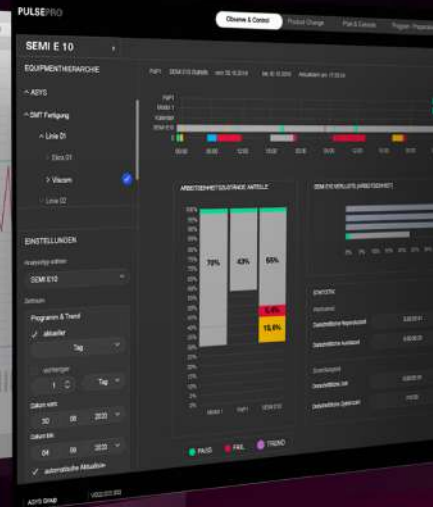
PULSEPRO

Observe & Control
Product Change
Plan & Execute
Program · Preparation

SEMI E 10

EQUIPMENTHIERARCHIE

ASYS

SMT Fertigung

Linie 01

Ekra 01

Viscom

Linie 02

EINSTELLUNGEN

Analysetyp wählen

SEMI E10

Zeitraum

Programm & Trend

aktueller

Tag

vorheriger

1

Tag

Datum vom

30

08

2020

Datum bis

04

09

2020

automatische Aktualisier

ASYS Group

PAP1

SEMI E10 Statistik

vom 30.10.2019

bis 30.10.2019

Aktualisiert am 17.03.14

PAP1

Modul 1

Kalender

SEMI E10

00:00

06:00

12:00

18:00

00:00

06:00

12:00

18:00

00:00

ARBEITSEINHEITSZUSTÄNDE ANTEILE

100%

95%

90%

85%

80%

75%

70%

65%

60%

55%

50%

45%

40%

35%

30%

25%

20%

15%

10%

5%

0%

70%

43%

65%

5,4%

15,6%

Modul 1

PAP1

SEMI E10

PASS

FAIL

TREND

SEMI E10 VERLUSTE (ARBEITSEINHEIT)

0%

10%

20%

30%

40%

50%

60%

STATISTIK

Durchschnittliche Reparaturzeit

Durchschnittliche Ausfallzeit

Durchschnittliche Zeit

Durchschnittliche Sperrzeit

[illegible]